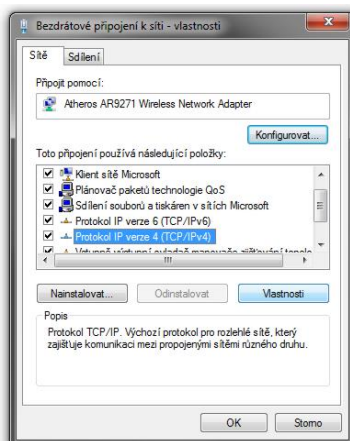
Bezdrátové připojení k síti - vlastnosti

Sítě | Sdílení

Připojit pomocí:

Atheros AR9271 Wireless Network Adapter

Konfigurovat...

Toto připojení používá následující položky:

Klient sítě Microsoft
Plánovač paketů technologie QoS
Sdílení souborů a tiskáren v sítích Microsoft
Protokol IP verze 6 (TCP/IPv6)
Protokol IP verze 4 (TCP/IPv4)
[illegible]

Nainstalovat... | Odinstalovat | Vlastnosti

Popis
Protokol TCP/IP. Výchozí protokol pro rozlehlé sítě, který zajišťuje komunikaci mezi propojenými sítěmi různého druhu.

OK | Storno